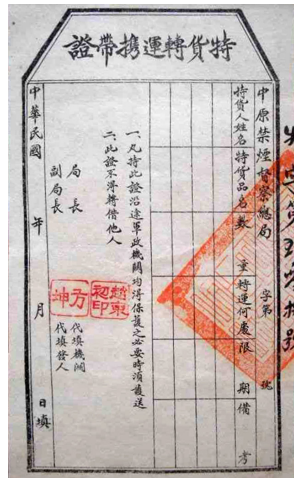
特貨轉運携帶證

中原禁煙督察總局　　字第　　號

特貨人姓名　特貨品名　數量　轉運何處　限期　備考

一、凡持此證沿途軍政機關均得保護之必要時須查驗
二、此證不得轉借他人

中華民國　　年　　月　　日填

局長
副局長

代填機關
代填營人

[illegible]
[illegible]